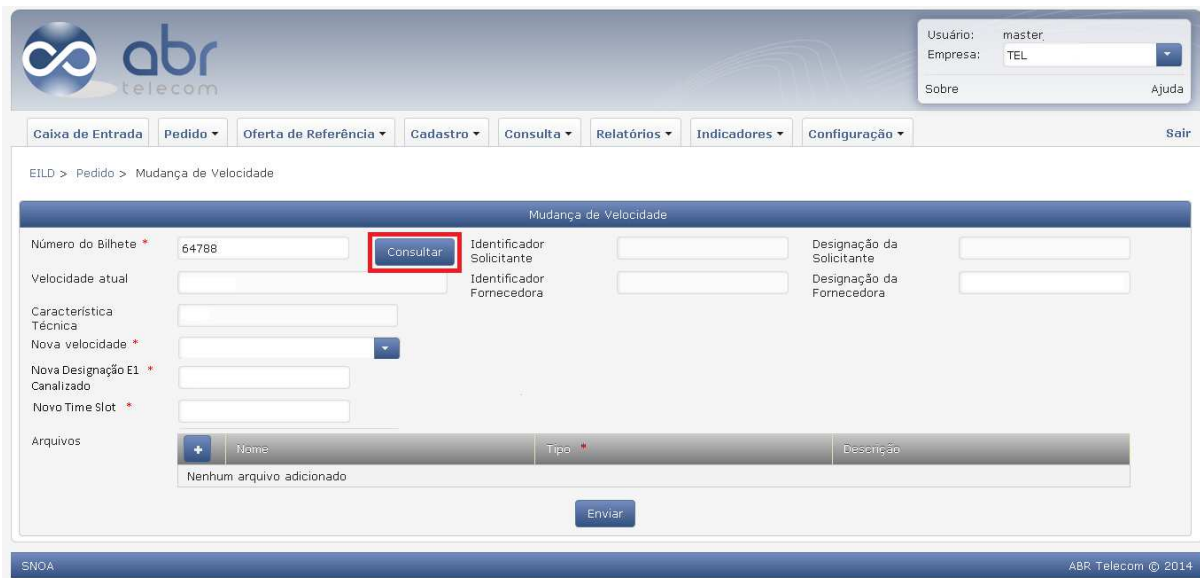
abr telecom

Usuário: master
Empresa: TEL
Sobre
Ajuda

Caixa de Entrada | Pedido ▾ | Oferta de Referência ▾ | Cadastro ▾ | Consulta ▾ | Relatórios ▾ | Indicadores ▾ | Configuração ▾ | Sair

EILD > Pedido > Mudança de Velocidade

Mudança de Velocidade

Número do Bilhete * 64788 Consultar
Identificador Solicitante
Designação da Solicitante
Velocidade atual
Identificador Fornecedora
Designação da Fornecedora
Característica Técnica
Nova velocidade *
Nova Designação E1 * Canalizado
Novo Time Slot *
Arquivos

| + | Nome | Tipo * | Descrição |
|---|---|---|---|
| Nenhum arquivo adicionado | | | |

Enviar

SNOA
ABR Telecom © 2014